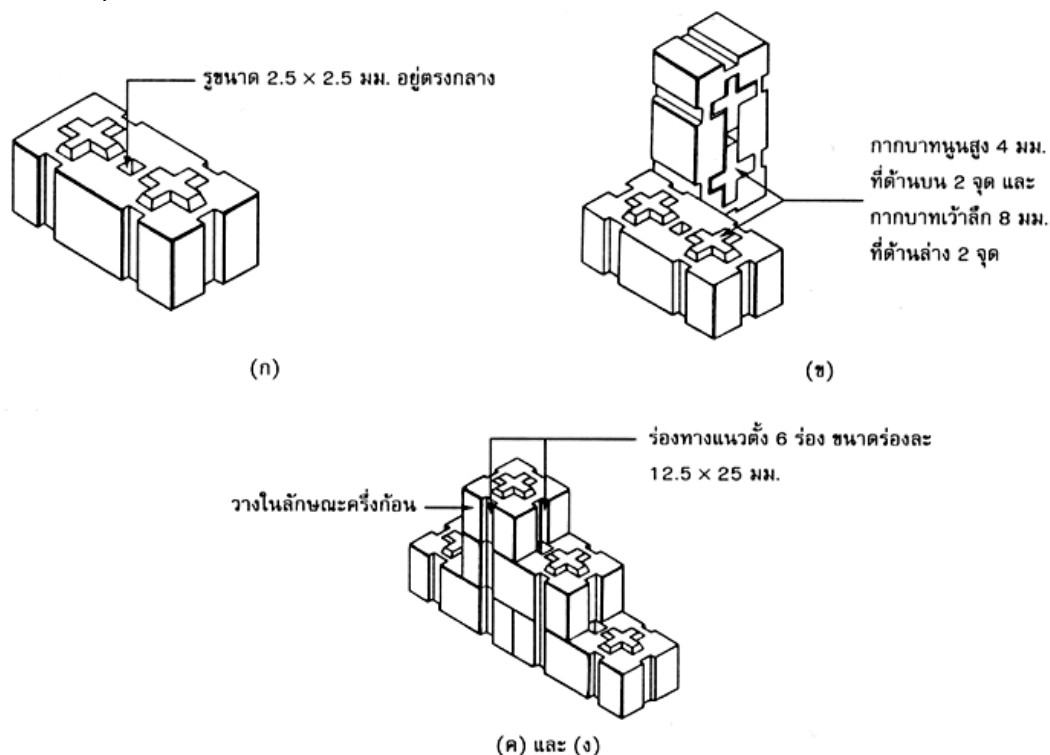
รูขนาด 2.5 × 2.5 มม. อยู่ตรงกลาง

กากบาทนูนสูง 4 มม. ที่ด้านบน 2 จุด และ กากบาทเว้าลึก 8 มม. ที่ด้านล่าง 2 จุด

(ก)

(ข)

ร่องทางแนวตั้ง 6 ร่อง ขนาดร่องละ 12.5 × 25 มม.

วางในลักษณะครึ่งก้อน

(ค) และ (ง)